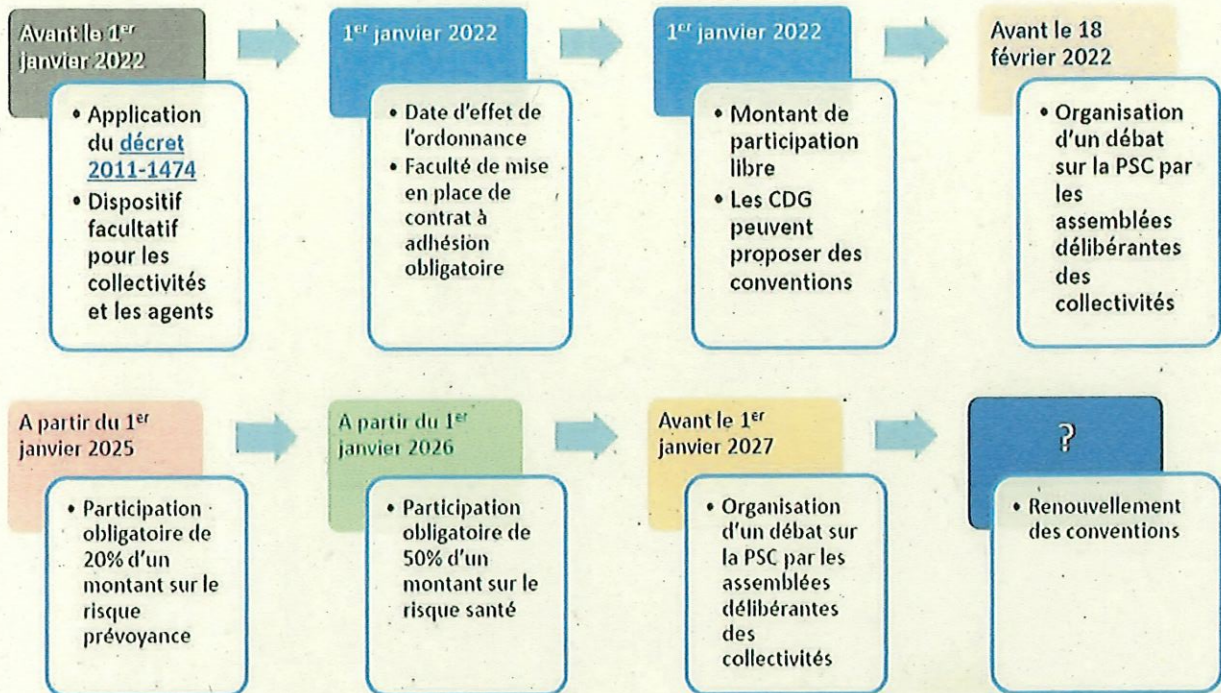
Avant le 1$^{er}$ janvier 2022

• Application du décret 2011-1474
• Dispositif facultatif pour les collectivités et les agents

1$^{er}$ janvier 2022

• Date d'effet de l'ordonnance
• Faculté de mise en place de contrat à adhésion obligatoire

1$^{er}$ janvier 2022

• Montant de participation libre
• Les CDG peuvent proposer des conventions

Avant le 18 février 2022

• Organisation d'un débat sur la PSC par les assemblées délibérantes des collectivités

A partir du 1$^{er}$ janvier 2025

• Participation obligatoire de 20% d'un montant sur le risque prévoyance

A partir du 1$^{er}$ janvier 2026

• Participation obligatoire de 50% d'un montant sur le risque santé

Avant le 1$^{er}$ janvier 2027

• Organisation d'un débat sur la PSC par les assemblées délibérantes des collectivités

?

• Renouvellement des conventions